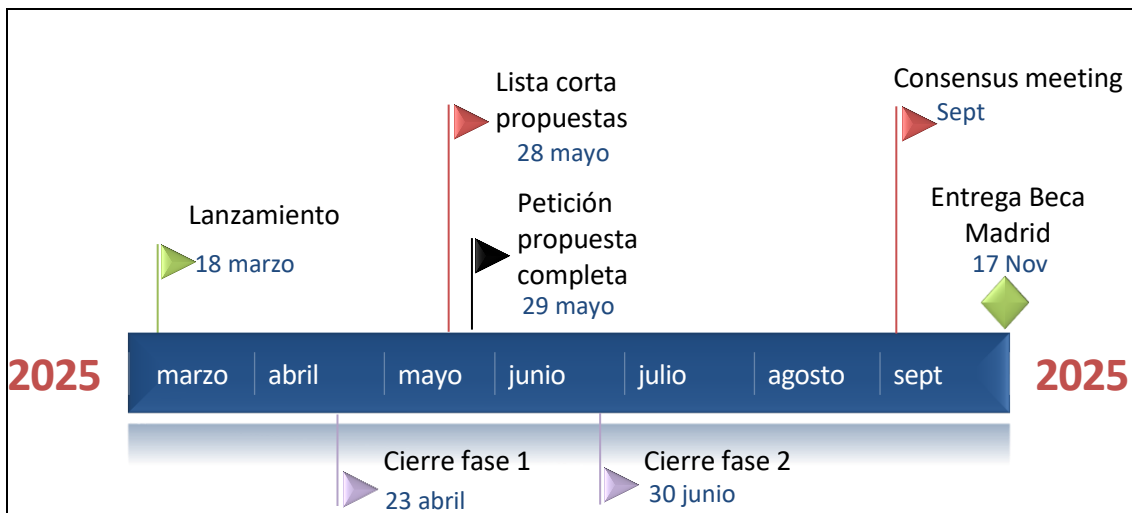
Lista corta propuestas
28 mayo

Consensus meeting
Sept

Lanzamiento
18 marzo

Petición propuesta completa
29 mayo

Entrega Beca Madrid
17 Nov

2025 marzo abril mayo junio julio agosto sept 2025

Cierre fase 1
23 abril

Cierre fase 2
30 junio